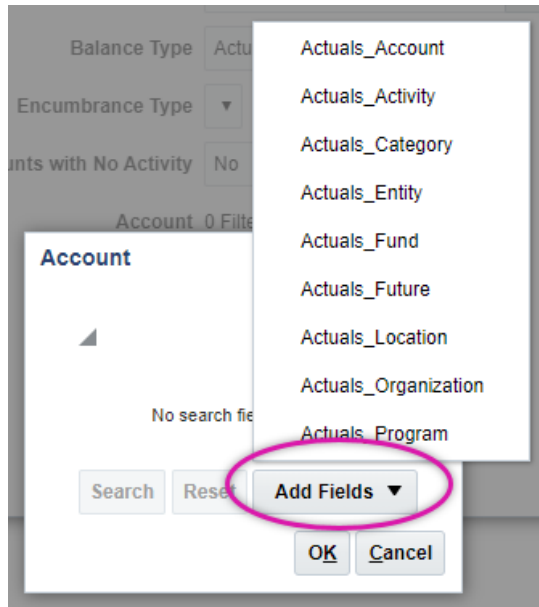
Balance Type Actu

Encumbrance Type

unts with No Activity No

Account 0 Filte

Account

No search fie

Search Rese Add Fields ▼

OK Cancel

Actuals_Account
Actuals_Activity
Actuals_Category
Actuals_Entity
Actuals_Fund
Actuals_Future
Actuals_Location
Actuals_Organization
Actuals_Program